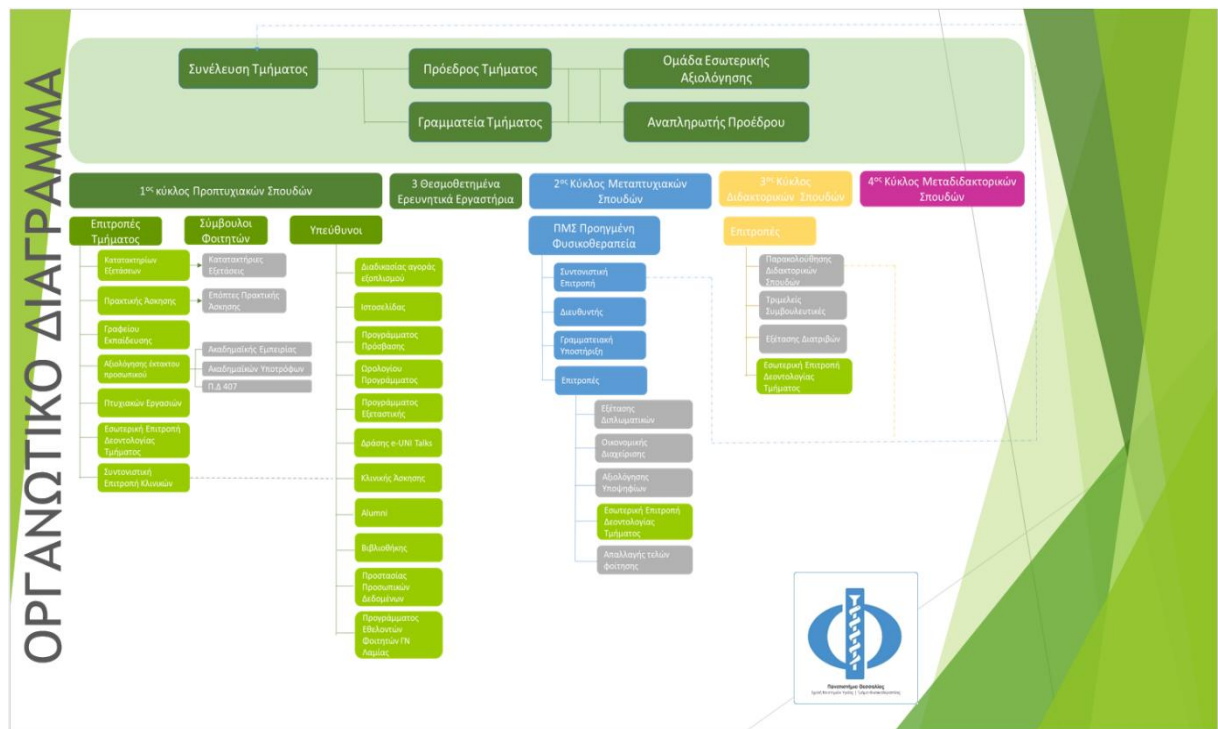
ΟΡΓΑΝΩΤΙΚΟ ΔΙΑΓΡΑΜΜΑ

Συνέλευση Τμήματος

Πρόεδρος Τμήματος

Ομάδα Εσωτερικής Αξιολόγησης

Γραμματεία Τμήματος

Αναπληρωτής Προέδρου

1ος κύκλος Προπτυχιακών Σπουδών

3 Θεσμοθετημένα Ερευνητικά Εργαστήρια

2ος Κύκλος Μεταπτυχιακών Σπουδών

3ος Κύκλος Διδακτορικών Σπουδών

4ος Κύκλος Μεταδιδακτορικών Σπουδών

Επιτροπές Τμήματος

Σύμβουλοι Φοιτητών

Υπεύθυνοι

Κατατακτηρίων Εξετάσεων

Κατατακτήριες Εξετάσεις

Πρακτικής Άσκησης

Επόπτες Πρακτικής Άσκησης

Γραφείου Εκπαίδευσης

Αξιολόγησης έκτακτου προσωπικού

Ακαδημαϊκής Εμπειρίας

Ακαδημαϊκών Υποψηφίων

Π.Δ 407

Πτυχιακών Εργασιών

Εσωτερική Επιτροπή Δεοντολογίας Τμήματος

Συντονιστική Επιτροπή Κλινικών

Διαδικασίας αγοράς εξοπλισμού

Ιστοσελίδας

Προγράμματος Πρόσβασης

Ορολογίου Προγράμματος

Προγράμματος Εξεταστικής

Δράσης e-UNI Talks

Κλινικής Άσκησης

Alumni

Βιβλιοθήκης

Προστασίας Προσωπικών Δεδομένων

Προγράμματος Εθελοντών Φοιτητών ΓΝ Λαμίας

ΠΜΣ Προηγμένη Φυσικοθεραπεία

Συντονιστική Επιτροπή

Διευθυντής

Γραμματειακή Υποστήριξη

Επιτροπές

Εξέτασης Διπλωματικών

Οικονομικής Διαχείρισης

Αξιολόγησης Υποψηφίων

Εσωτερική Επιτροπή Δεοντολογίας Τμήματος

Απαλλαγής τελών φοίτησης

Επιτροπές

Παρακολούθησης Διδακτορικών Σπουδών

Τριμελείς Συμβουλευτικές

Εξέτασης Διατριβών

Εσωτερική Επιτροπή Δεοντολογίας Τμήματος

Πανεπιστήμιο Θεσσαλίας
Σχολή Επιστημών Υγείας | Τμήμα Φυσικοθεραπείας